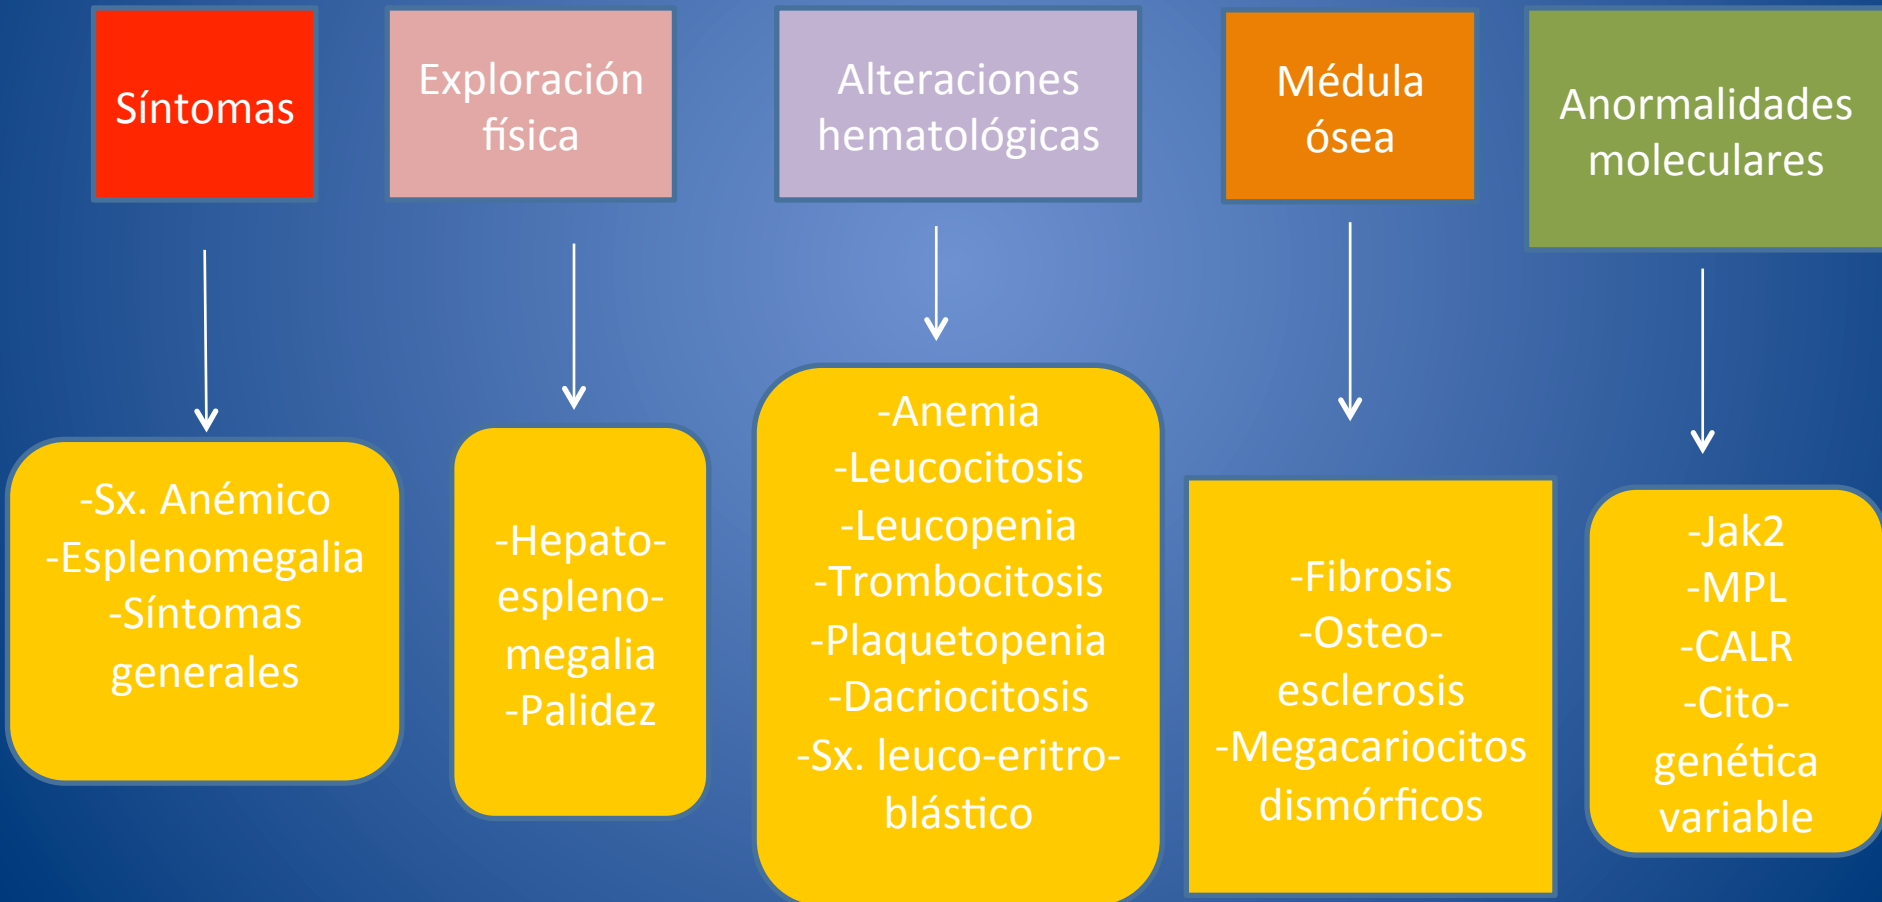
Síntomas

-Sx. Anémico
-Esplenomegalia
-Síntomas generales

Exploración física

-Hepato-espleno-megalia
-Palidez

Alteraciones hematológicas

-Anemia
-Leucocitosis
-Leucopenia
-Trombocitosis
-Plaquetopenia
-Dacriocitosis
-Sx. leuco-eritro-blástico

Médula ósea

-Fibrosis
-Osteo-esclerosis
-Megacariocitos dismórficos

Anormalidades moleculares

-Jak2
-MPL
-CALR
-Cito-genética variable